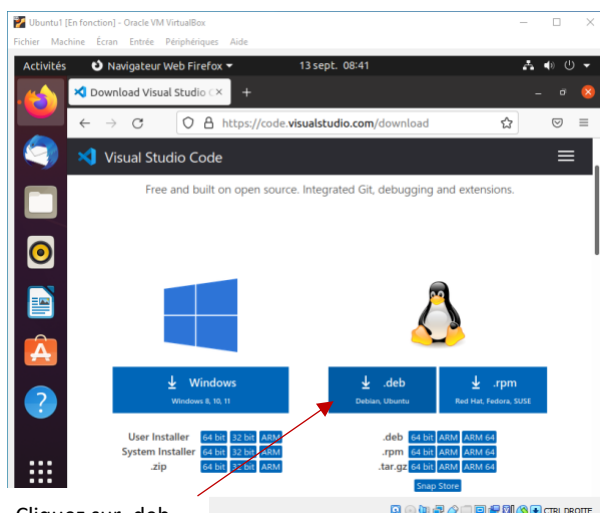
Ubuntu1 [En fonction] - Oracle VM VirtualBox

Fichier Machine Écran Entrée Périphériques Aide

Activités Navigateur Web Firefox 13 sept. 08:41

Download Visual Studio C ×

https://code.visualstudio.com/download

Visual Studio Code

Free and built on open source. Integrated Git, debugging and extensions.

Windows
Windows 8, 10, 11

.deb
Debian, Ubuntu

.rpm
Red Hat, Fedora, SUSE

| User Installer | 64 bit | 32 bit | ARM |
|---|---|---|---|
| System Installer | 64 bit | 32 bit | ARM |
| .zip | 64 bit | 32 bit | ARM |

| .deb | 64 bit | ARM | ARM 64 |
|---|---|---|---|
| .rpm | 64 bit | ARM | ARM 64 |
| .tar.gz | 64 bit | ARM | ARM 64 |

Snap Store

CTRL DROITE

Cliquez sur .deb